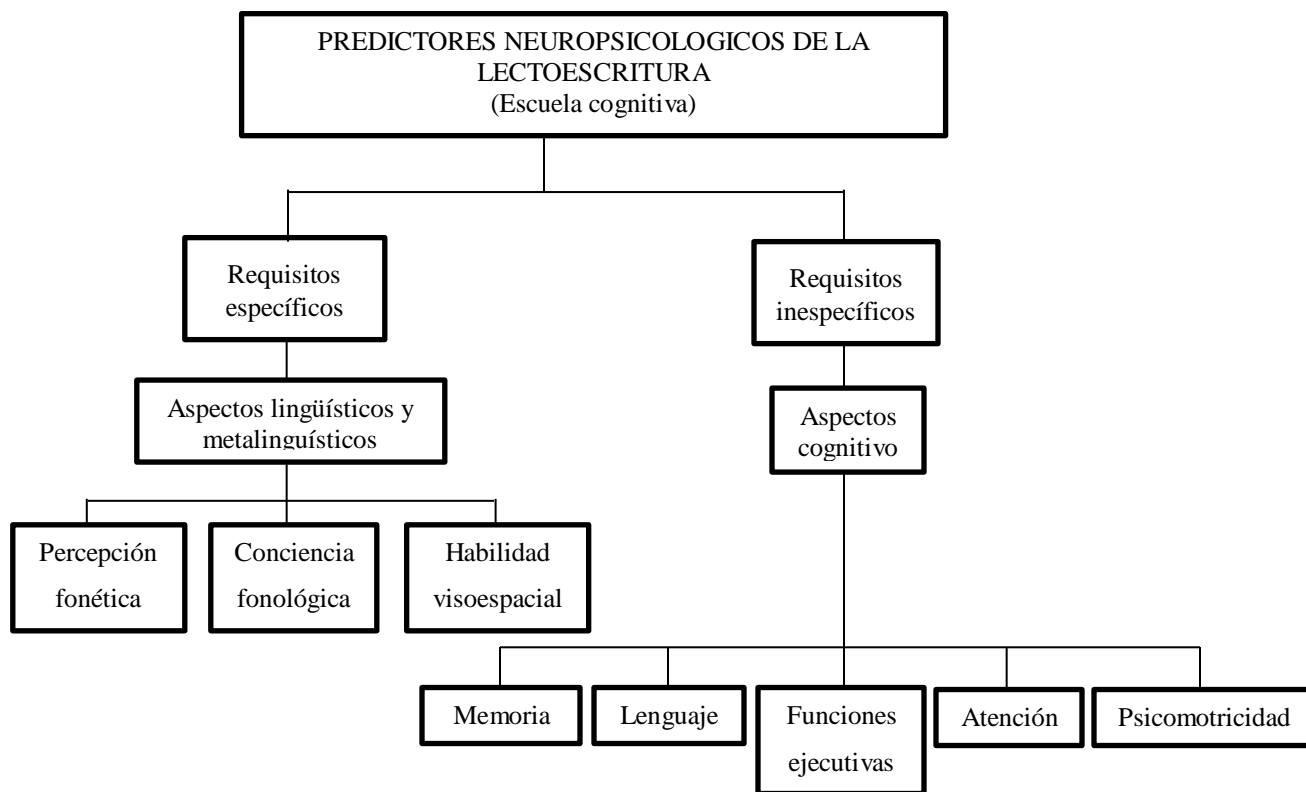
PREDICTORES NEUROPSICOLOGICOS DE LA LECTOESCRITURA
(Escuela cognitiva)

Requisitos específicos

Aspectos lingüísticos y metalinguísticos

Percepción fonética

Conciencia fonológica

Habilidad visoespacial

Requisitos inespecíficos

Aspectos cognitivo

Memoria

Lenguaje

Funciones ejecutivas

Atención

Psicomotricidad